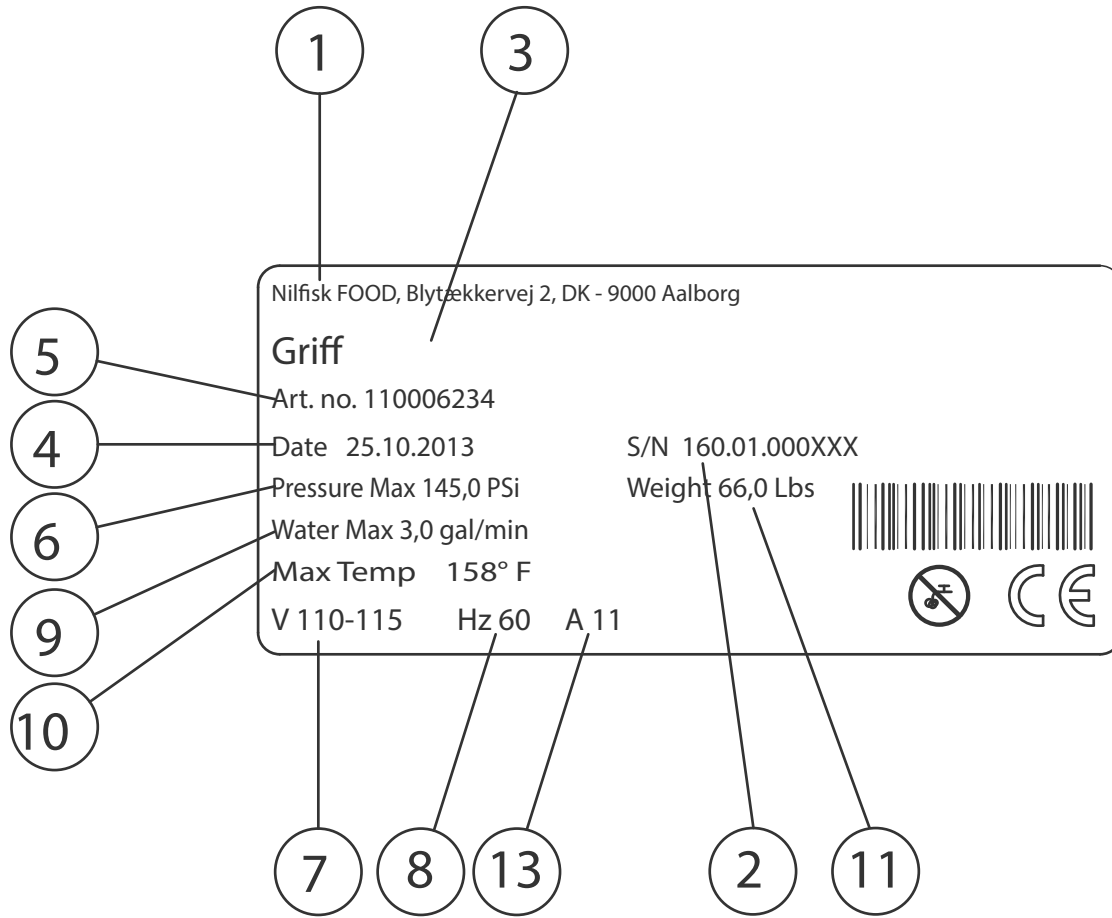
1
3

Nilfisk FOOD, Blytækkervej 2, DK - 9000 Aalborg

5
Griff
Art. no. 110006234
4
Date 25.10.2013
S/N 160.01.000XXX
6
Pressure Max 145,0 PSi
Weight 66,0 Lbs
Water Max 3,0 gal/min
9
Max Temp 158° F
V 110-115 Hz 60 A 11
10

CE

7
8
13
2
11